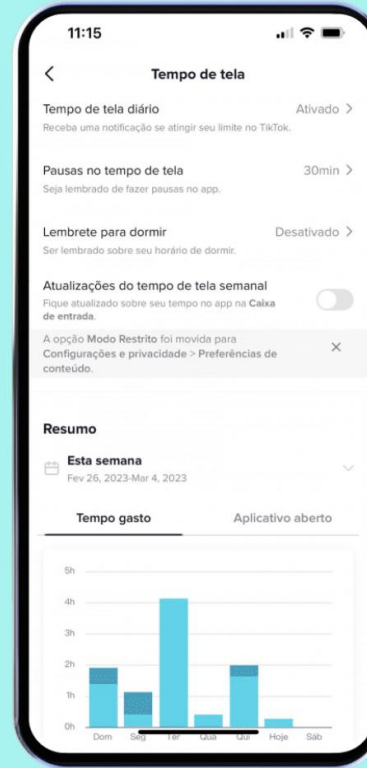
11:15

Tempo de tela

Tempo de tela diário Ativado >
Receba uma notificação se atingir seu limite no TikTok.

Pausas no tempo de tela 30min >
Seja lembrado de fazer pausas no app.

Lembrete para dormir Desativado >
Ser lembrado sobre seu horário de dormir.

Atualizações do tempo de tela semanal
Fique atualizado sobre seu tempo no app na Caixa de entrada.

A opção Modo Restrito foi movida para Configurações e privacidade > Preferências de conteúdo.

Resumo

Esta semana
Fev 26, 2023-Mar 4, 2023

Tempo gasto Aplicativo aberto

5h
4h
3h
2h
1h
0h
Dom Seg Ter Qua Qui Hoje Sáb